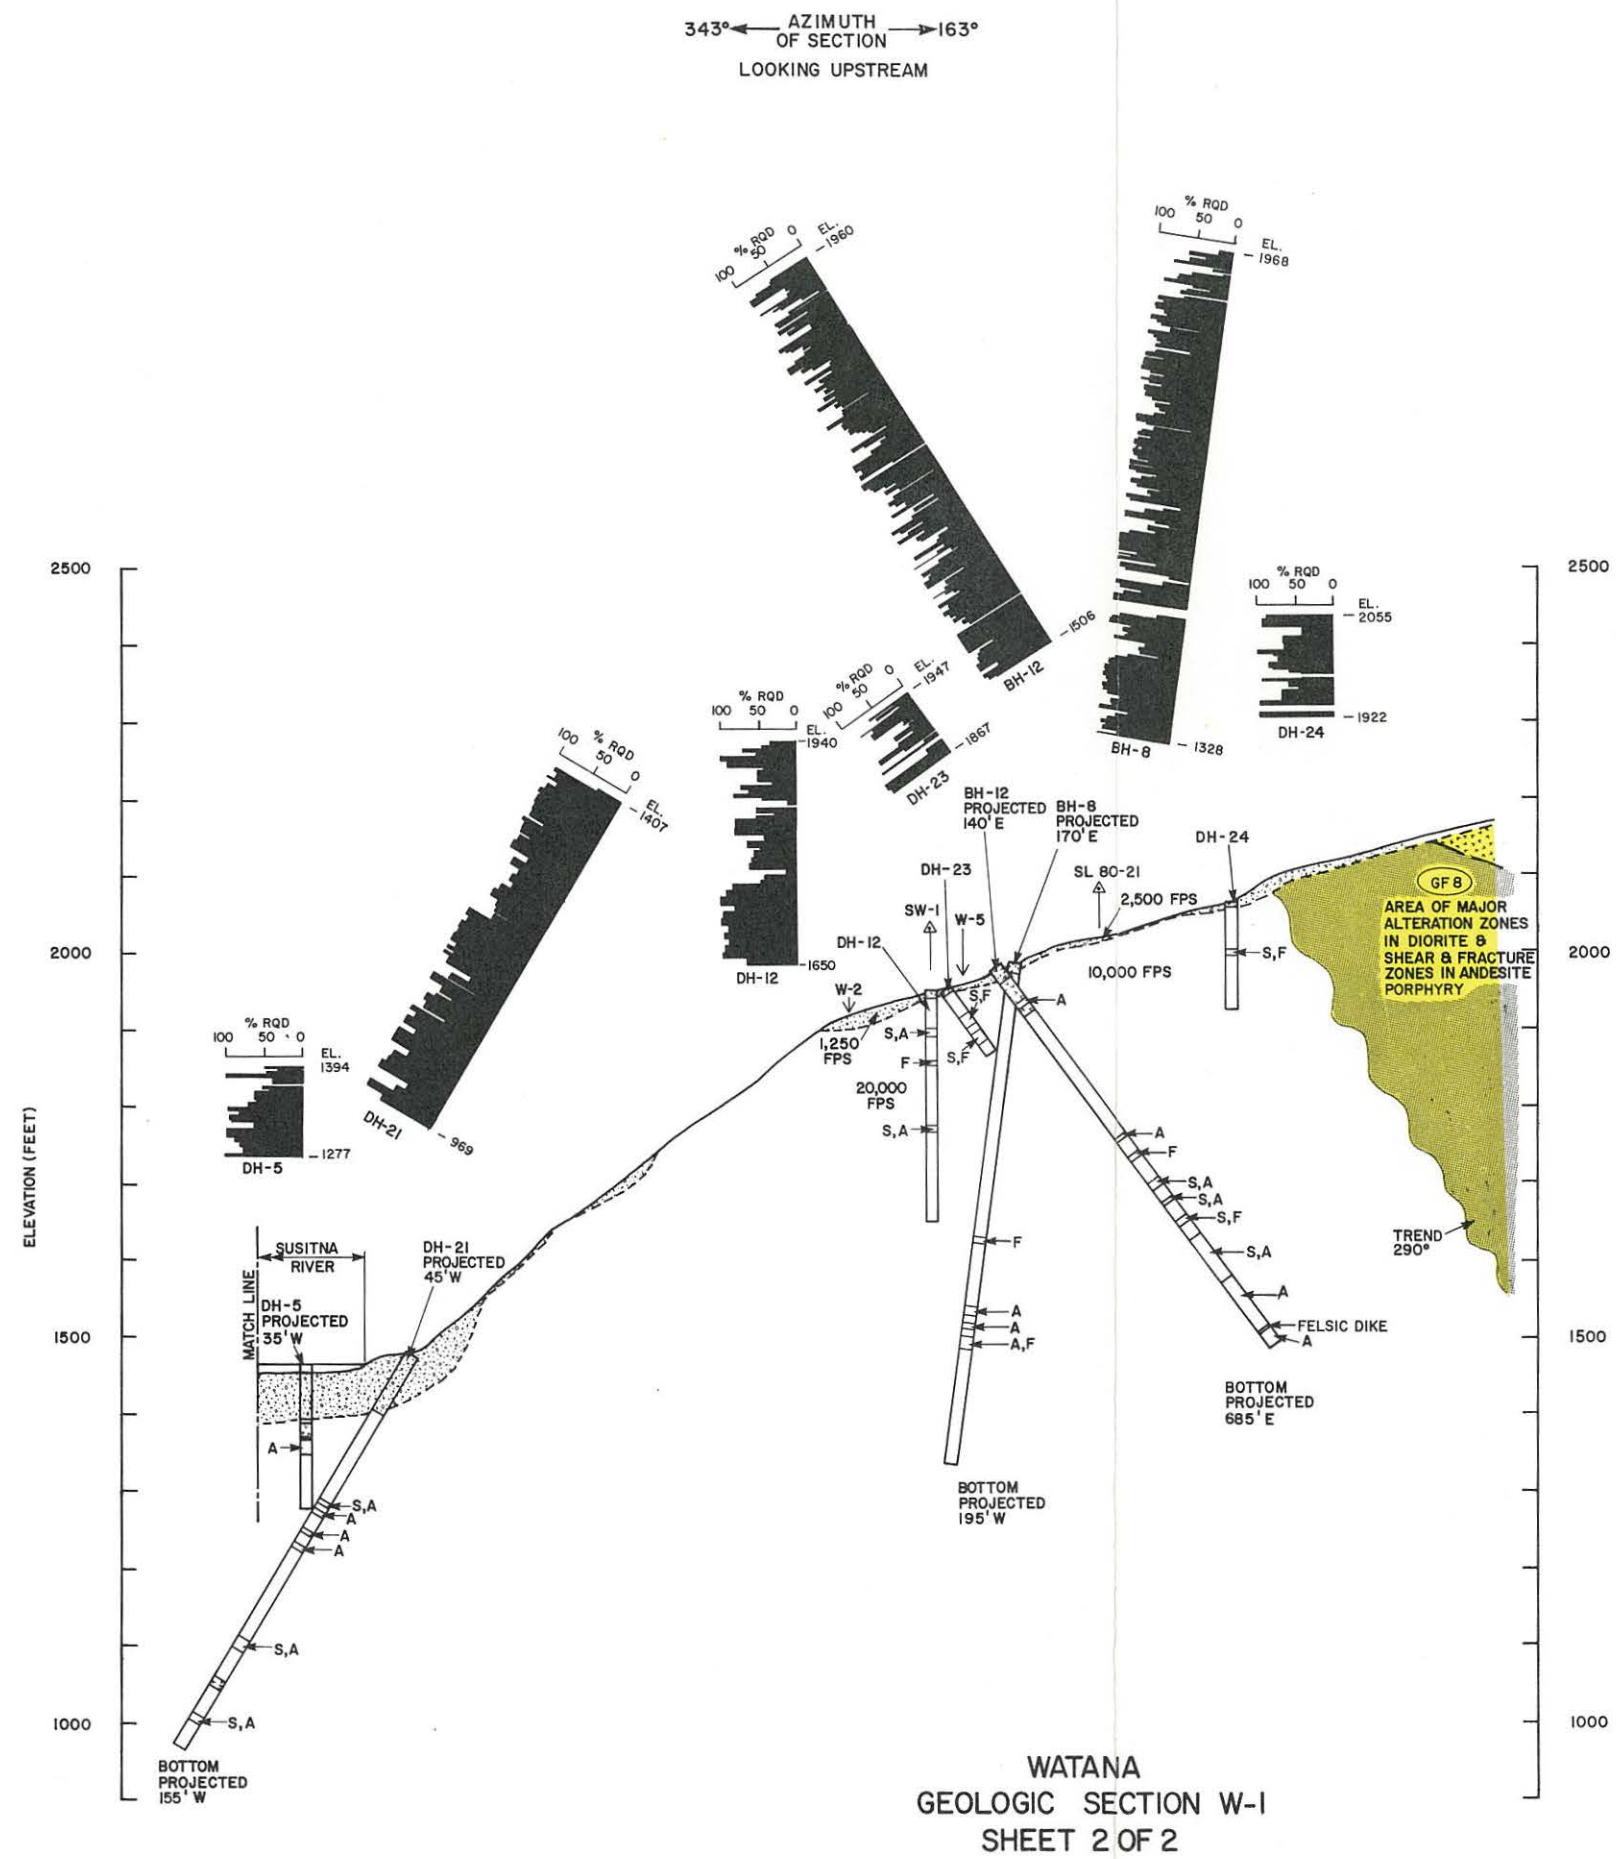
343° ← AZIMUTH OF SECTION → 163°
LOOKING UPSTREAM

% RQD
100 50 0
EL. 1960
1506
BH-12

% RQD
100 50 0
EL. 1968
1328
BH-8

% RQD
100 50 0
EL. 2055
1922
DH-24

% RQD
100 50 0
EL. 1947
1867
DH-23

% RQD
100 50 0
EL. 1940
1650
DH-12

100 % RQD 50 0
EL. 1407
969
DH-21

% RQD
100 50 0
EL. 1394
1277
DH-5

2500
2000
1500
1000
ELEVATION (FEET)

BH-12 PROJECTED 140' E
BH-8 PROJECTED 170' E
DH-24
DH-23
SL 80-21
2,500 FPS
SW-1
W-5
DH-12
W-2
10,000 FPS
1,250 FPS
20,000 FPS
S,A
F
S,A
S,F
S,F
A
S,F
GF 8
AREA OF MAJOR ALTERATION ZONES IN DIORITE & SHEAR & FRACTURE ZONES IN ANDESITE PORPHYRY
TREND 290°
A
F
S,A
S,A
S,F
S,A
A
FELSIC DIKE
A
F
A
A
A,F
BOTTOM PROJECTED 685' E
BOTTOM PROJECTED 195' W

MATCH LINE
SUSITNA RIVER
DH-5 PROJECTED 35' W
DH-21 PROJECTED 45' W
A
S,A
A
A
A
S,A
S,A
BOTTOM PROJECTED 155' W

WATANA
GEOLOGIC SECTION W-1
SHEET 2 OF 2